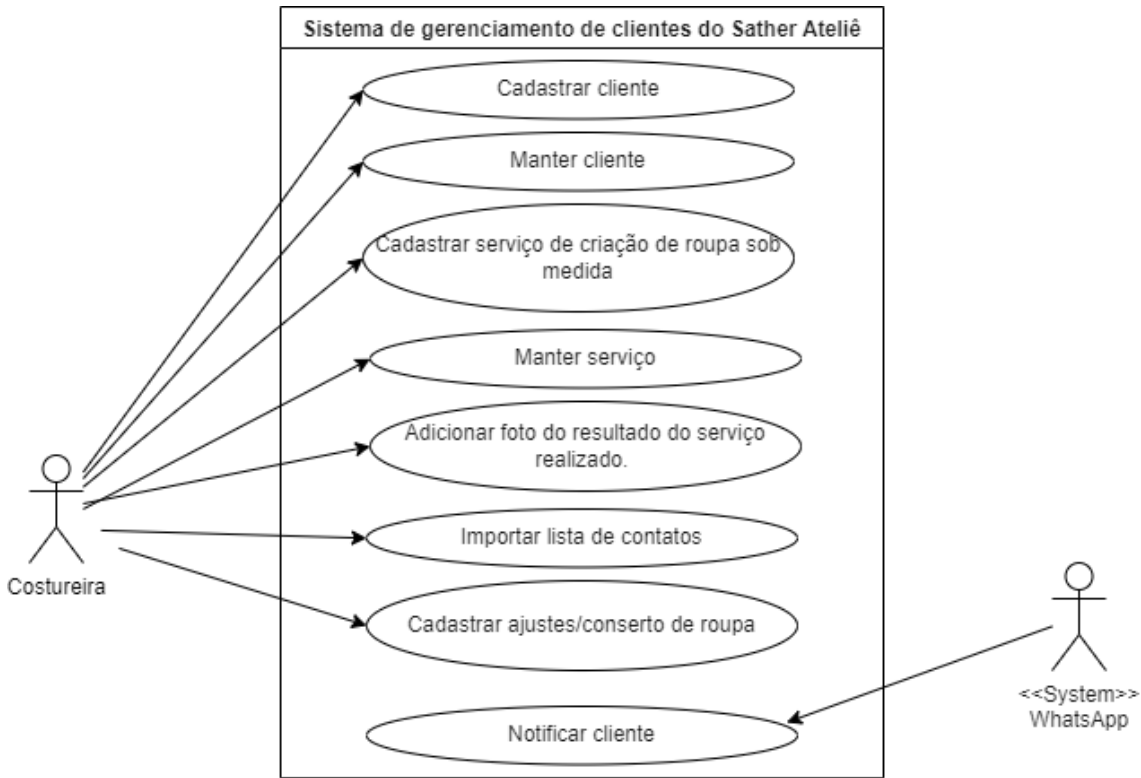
Sistema de gerenciamento de clientes do Sather Ateliê

Cadastrar cliente

Manter cliente

Cadastrar serviço de criação de roupa sob medida

Manter serviço

Adicionar foto do resultado do serviço realizado.

Importar lista de contatos

Cadastrar ajustes/conserto de roupa

Notificar cliente

Costureira

<<System>>
WhatsApp